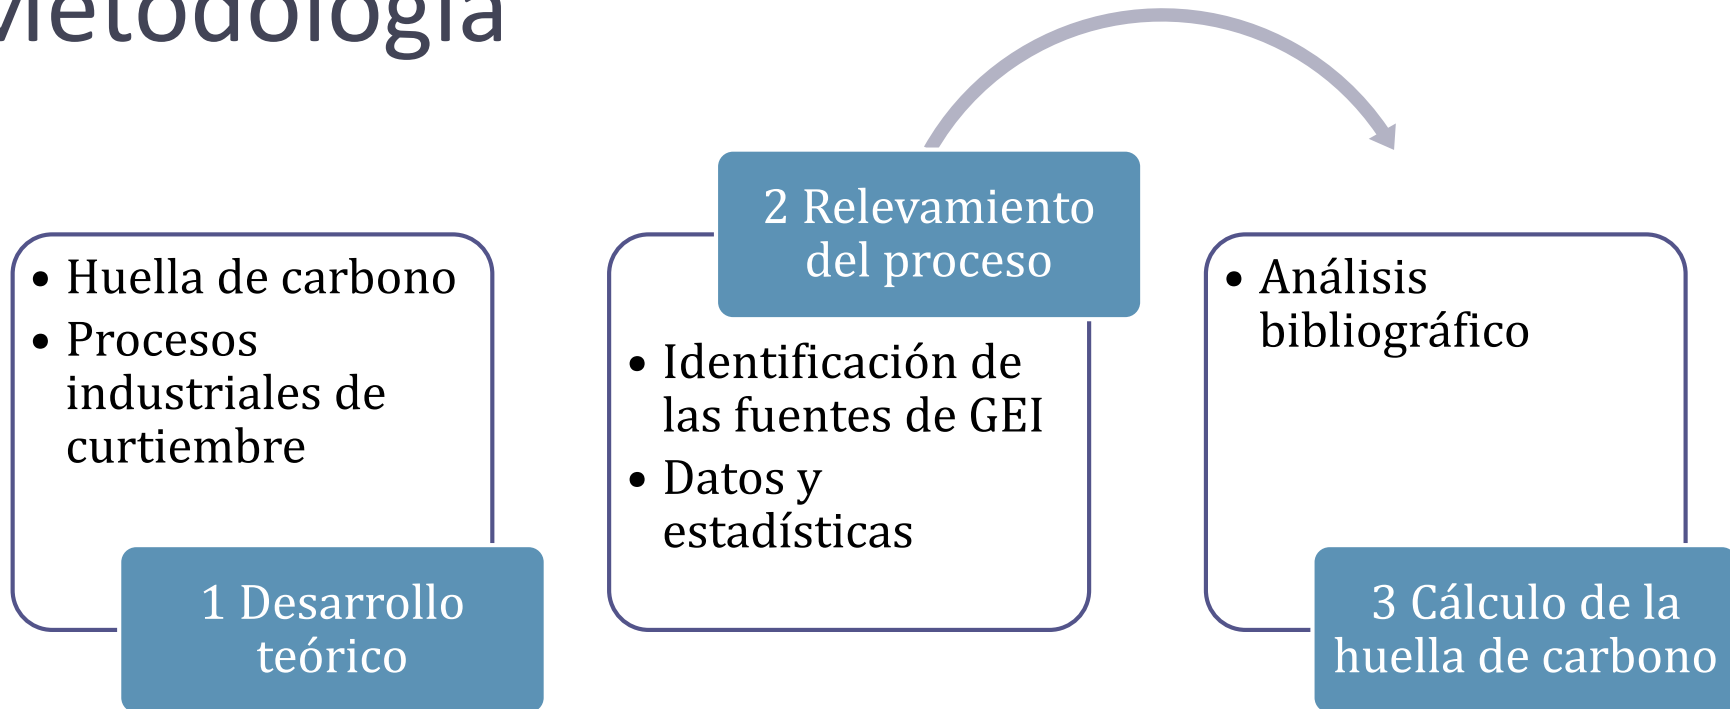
Metodología

• Huella de carbono
• Procesos industriales de curtiembre

1 Desarrollo teórico

2 Relevamiento del proceso

• Identificación de las fuentes de GEI
• Datos y estadísticas

• Análisis bibliográfico

3 Cálculo de la huella de carbono